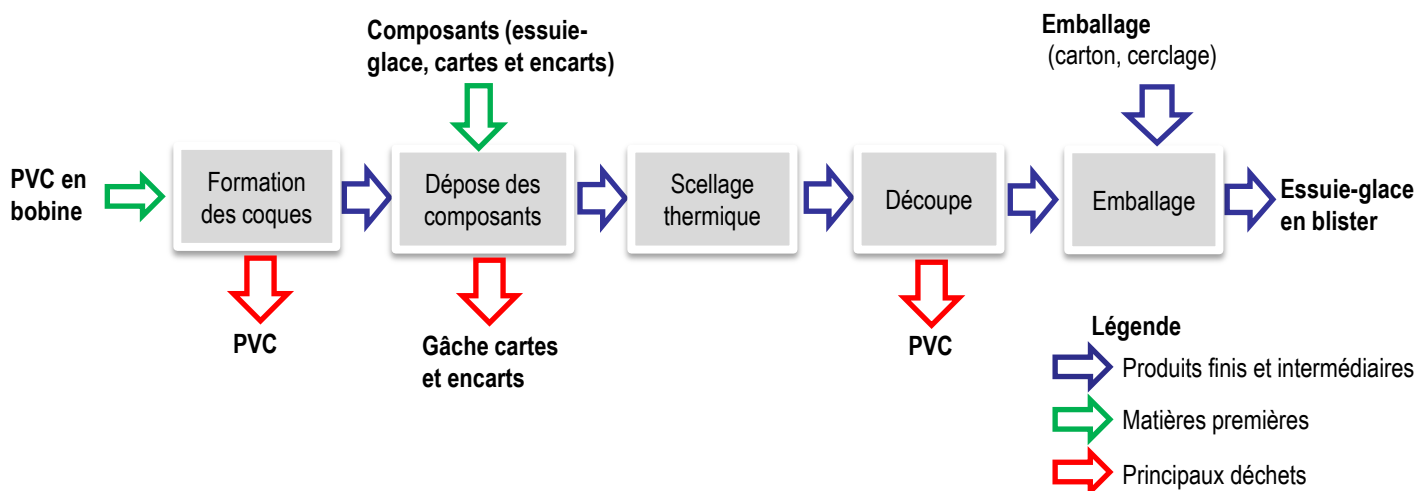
Composants (essuie-glace, cartes et encarts)

Emballage
(carton, cerclage)

PVC en bobine

Formation des coques

Dépose des composants

Scellage thermique

Découpe

Emballage

Essuie-glace en blister

PVC

Gâche cartes et encarts

PVC

Légende
Produits finis et intermédiaires
Matières premières
Principaux déchets